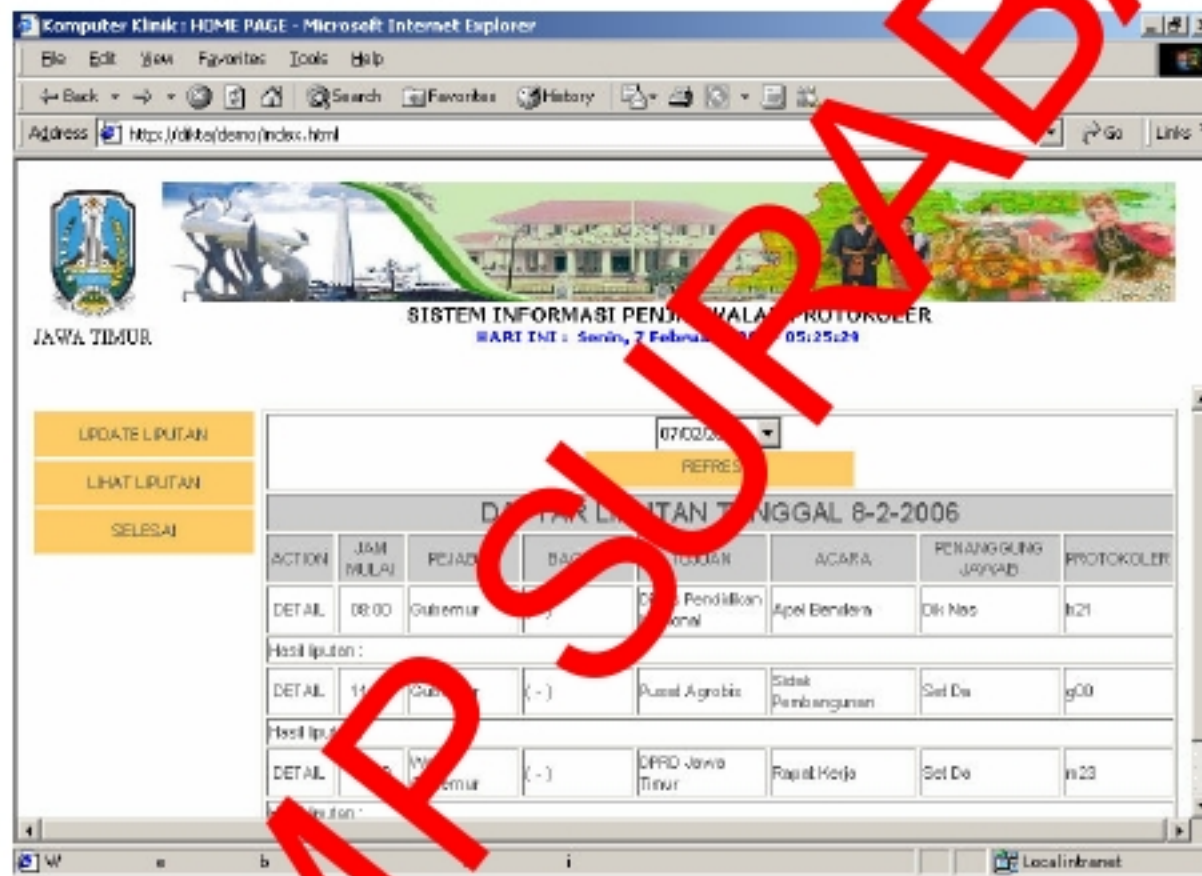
Komputer Klinik : HOME PAGE - Microsoft Internet Explorer

File Edit View Favorites Tools Help

Back Search Favorites History

Address https://dikta/demo/index.html Go Links

JAWA TIMUR

SISTEM INFORMASI PENJ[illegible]WAL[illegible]ROTOKOLER
HARI INI : Senin, 7 Febru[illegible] 05:25:24

UPDATE LIPUTAN
LIHAT LIPUTAN
SELESAI

07/02/2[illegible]
REFRES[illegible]

DA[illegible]TAR LI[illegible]UTAN T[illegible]NGGAL 6-2-2006

| ACTION | JAM MULAI | PEJAB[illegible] | BAG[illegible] | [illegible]UJUAN | ACARA | PENANGGUNG JAWAB | PROTOKOLER |
|---|---|---|---|---|---|---|---|
| DETAIL | 08:00 | Gubernur | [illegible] | D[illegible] Pendidikan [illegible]onal | Apel Bendera | Dik Nas | h21 |
| Hasil liputan : | | | | | | | |
| DETAIL | 11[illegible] | Gub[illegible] | ( - ) | Pusat Agrobis | Sidak Pembangunan | Set Da | g00 |
| Hasil lipu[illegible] | | | | | | | |
| DETAIL | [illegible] | W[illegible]ernur | ( - ) | DPRD Jawa Timur | Rapat Kerja | Set Da | m23 |
| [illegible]iputan : | | | | | | | |

W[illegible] Local intranet

SUPRAB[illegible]